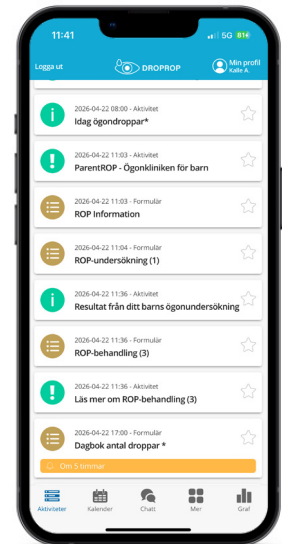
11:41

5G 814

Logga ut

DROPROP

Min profil
Kalle A.

2026-04-22 08:00 - Aktivitet
Idag ögondroppar*

2026-04-22 11:03 - Aktivitet
ParentROP - Ögonkliniken för barn

2026-04-22 11:03 - Formulär
ROP Information

2026-04-22 11:04 - Formulär
ROP-undersökning (1)

2026-04-22 11:36 - Aktivitet
Resultat från ditt barns ögonundersökning

2026-04-22 11:36 - Formulär
ROP-behandling (3)

2026-04-22 11:36 - Aktivitet
Läs mer om ROP-behandling (3)

2026-04-22 17:00 - Formulär
Dagbok antal droppar *

Om 5 timmar

Aktiviteter
Kalender
Chatt
Mer
Graf